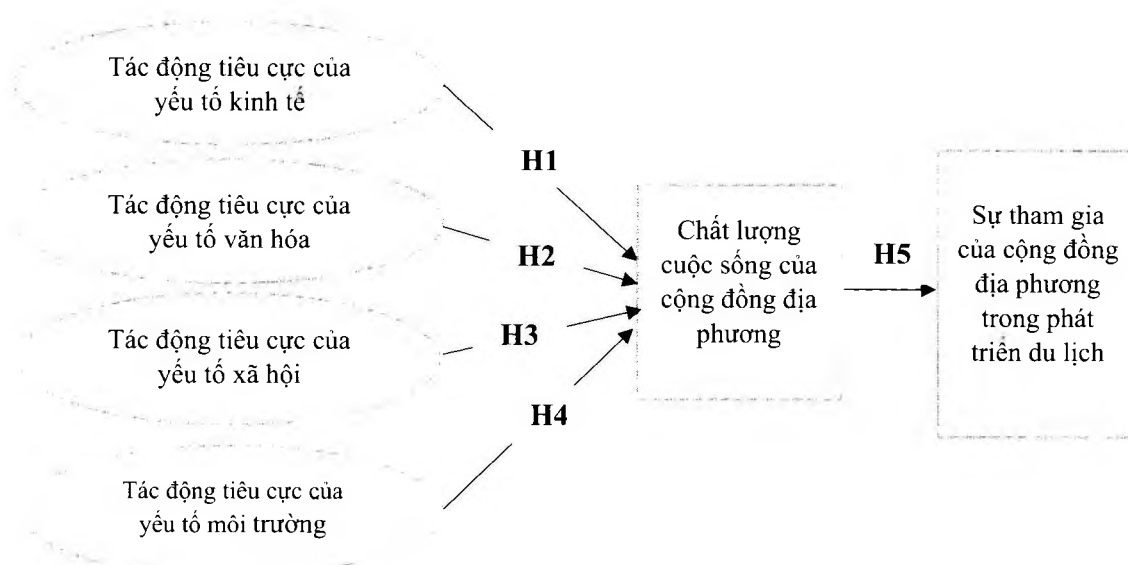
Tác động tiêu cực của yếu tố kinh tế

Tác động tiêu cực của yếu tố văn hóa

Tác động tiêu cực của yếu tố xã hội

Tác động tiêu cực của yếu tố môi trường

H1

H2

H3

H4

Chất lượng cuộc sống của cộng đồng địa phương

H5

Sự tham gia của cộng đồng địa phương trong phát triển du lịch